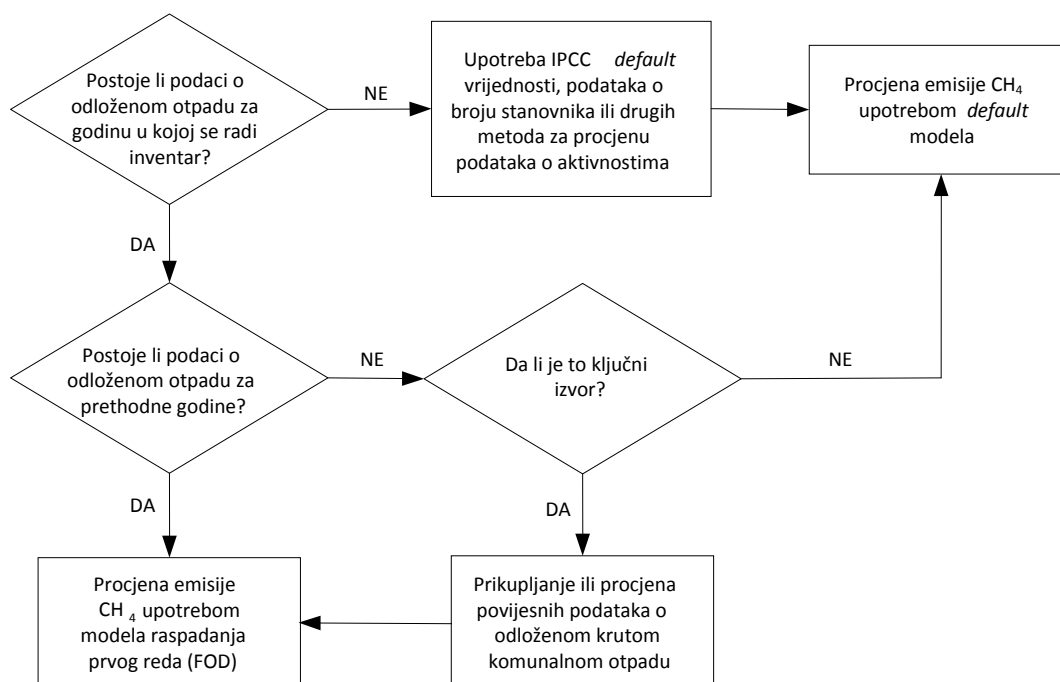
Postoje li podaci o odloženom otpadu za godinu u kojoj se radi inventar?

NE

Upotreba IPCC default vrijednosti, podataka o broju stanovnika ili drugih metoda za procjenu podataka o aktivnostima

Procjena emisije $CH_4$ upotrebom default modela

DA

Postoje li podaci o odloženom otpadu za prethodne godine?

NE

Da li je to ključni izvor?

NE

DA

DA

Procjena emisije $CH_4$ upotrebom modela raspadanja prvog reda (FOD)

Prikupljanje ili procjena povijesnih podataka o odloženom krutom komunalnom otpadu